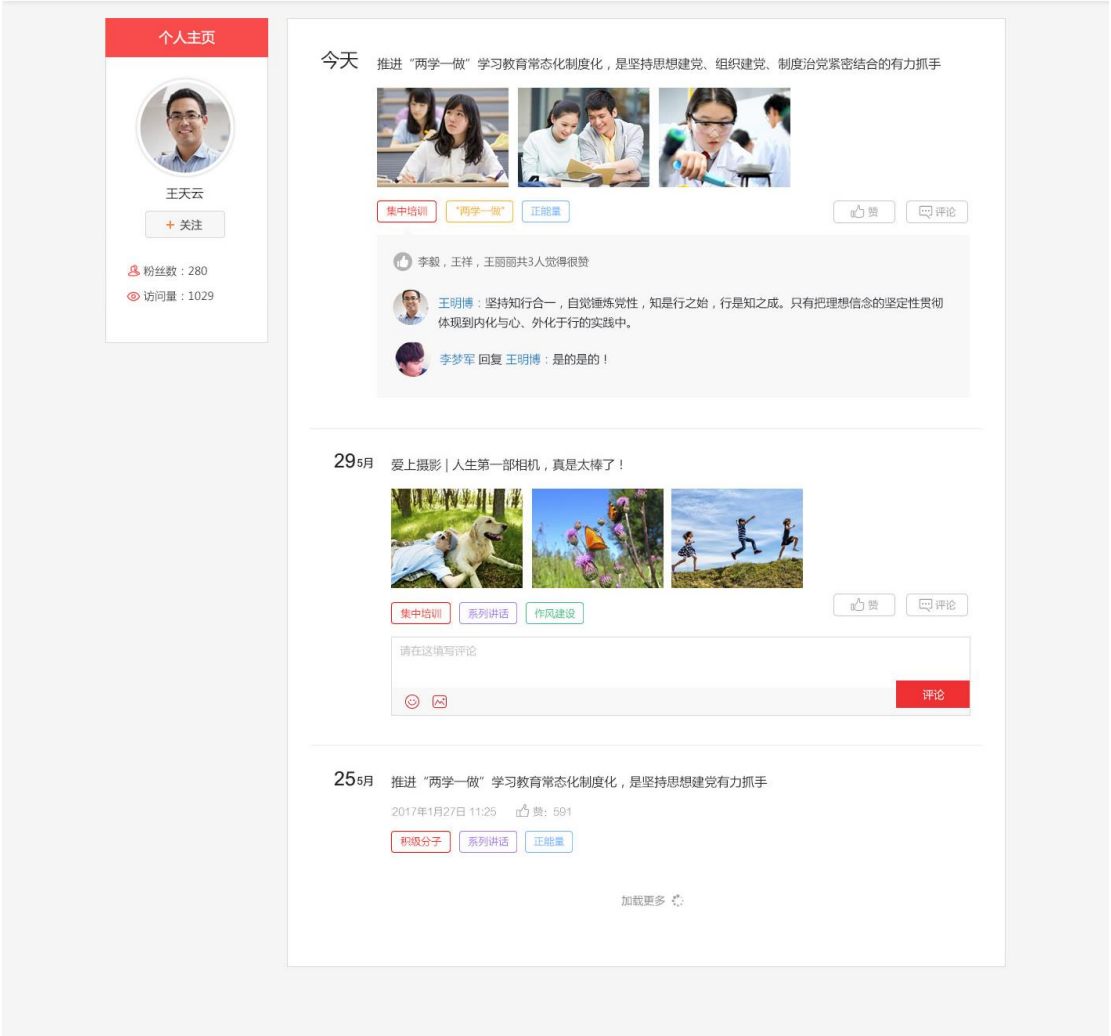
个人主页

王天云

+ 关注

粉丝数：280

访问量：1029

今天 推进“两学一做”学习教育常态化制度化，是坚持思想建党、组织建党、制度治党紧密结合的有力抓手

集中培训 “两学一做” 正能量

赞 评论

李毅，王祥，王丽丽共3人觉得很赞

王明博：坚持知行合一，自觉锤炼党性，知是行之始，行是知之成。只有把理想信念的坚定性贯彻体现到内化与心、外化于行的实践中。

李梦军 回复 王明博：是的是的！

29 5月 爱上摄影 | 人生第一部相机，真是太棒了！

集中培训 系列讲话 作风建设

赞 评论

请在这填写评论

评论

25 5月 推进“两学一做”学习教育常态化制度化，是坚持思想建党有力抓手

2017年1月27日 11:25 赞：591

积级分子 系列讲话 正能量

加载更多